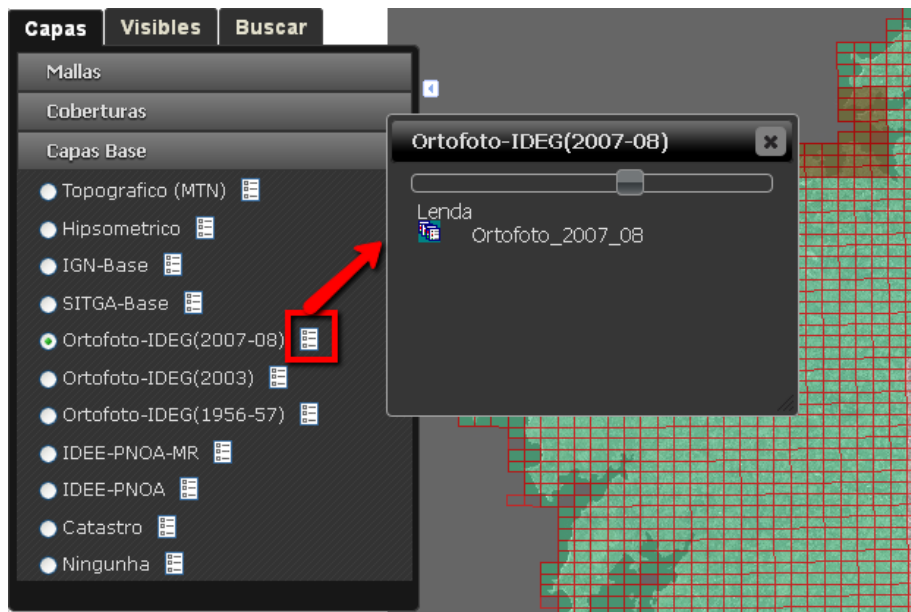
Capas
Visibles
Buscar

Mallas
Coberturas
Capas Base

Topografico (MTN)
Hipsometrico
IGN-Base
SITGA-Base
Ortofoto-IDEG(2007-08)
Ortofoto-IDEG(2003)
Ortofoto-IDEG(1956-57)
IDEE-PNOA-MR
IDEE-PNOA
Catastro
Ningunha

Ortofoto-IDEG(2007-08)
Lenda
Ortofoto_2007_08